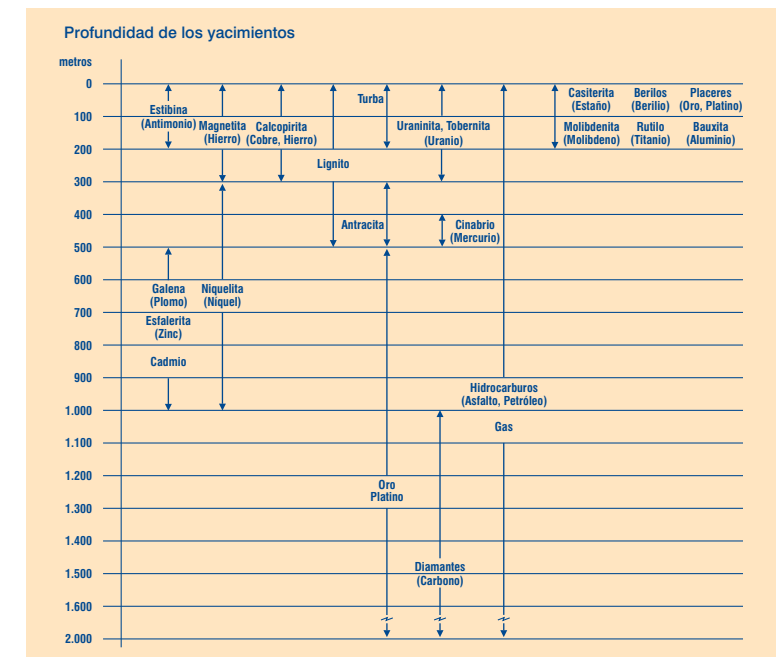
Profundidad de los yacimientos

metros
0
100
200
300
400
500
600
700
800
900
1.000
1.100
1.200
1.300
1.400
1.500
1.600
2.000

Estibina (Antimonio)
Magnetita (Hierro)
Calcopirita (Cobre, Hierro)
Turba
Uraninita, Tobernita (Uranio)
Casiterita (Estaño)
Berilos (Berilio)
Placeres (Oro, Platino)
Molibdenita (Molibdeno)
Rutilo (Titanio)
Bauxita (Aluminio)
Lignito
Antracita
Cinabrio (Mercurio)
Galena (Plomo)
Niquelita (Niquel)
Esfalerita (Zinc)
Cadmio
Hidrocarburos (Asfalto, Petróleo)
Gas
Oro Platino
Diamantes (Carbono)